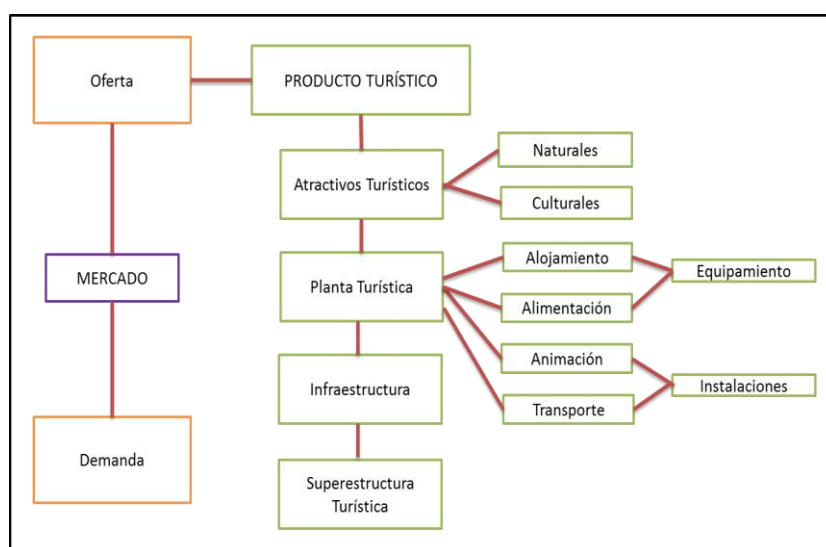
Oferta

MERCADO

Demanda

PRODUCTO TURÍSTICO

Atractivos Turísticos

Naturales

Culturales

Planta Turística

Alojamiento

Alimentación

Equipamiento

Animación

Transporte

Instalaciones

Infraestructura

Superestructura Turística